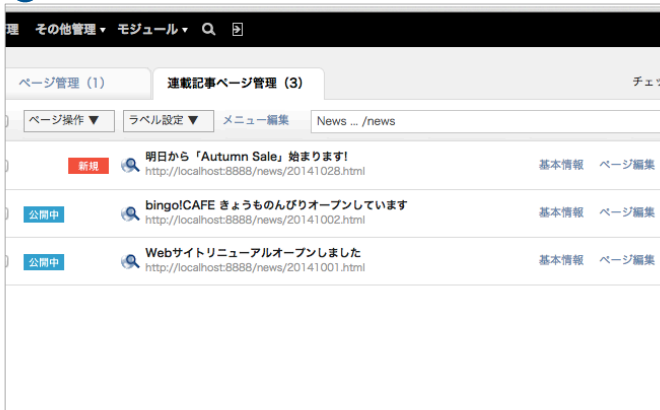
理　その他管理 ▾　モジュール ▾

ページ管理（1）　連載記事ページ管理（3）　チェッ

ページ操作 ▼　ラベル設定 ▼　メニュー編集　News ... /news

新規　明日から「Autumn Sale」始まります!
http://localhost:8888/news/20141028.html　基本情報　ページ編集

公開中　bingo!CAFE きょうものんびりオープンしています
http://localhost:8888/news/20141002.html　基本情報　ページ編集

公開中　Webサイトリニューアルオープンしました
http://localhost:8888/news/20141001.html　基本情報　ページ編集